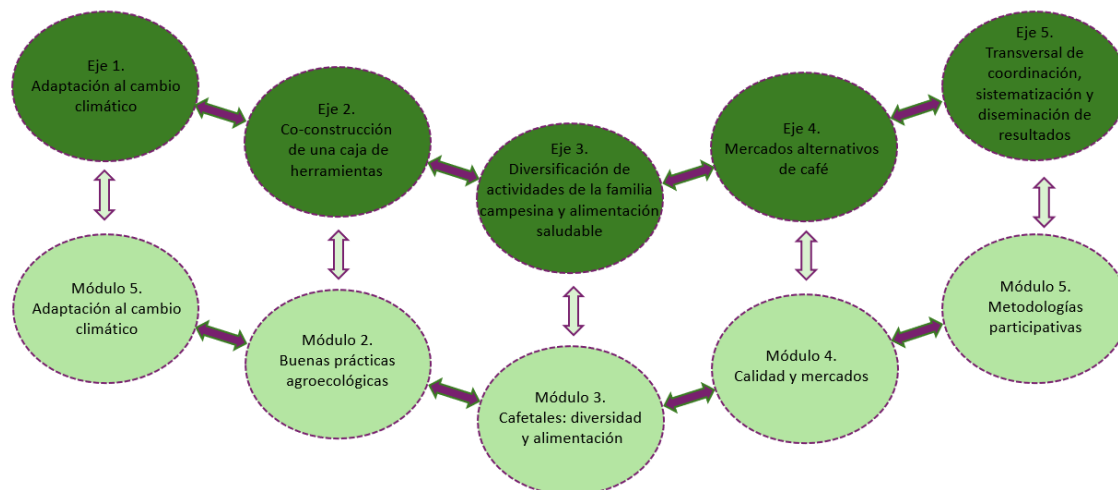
Eje 1.
Adaptación al cambio climático

Eje 2.
Co-construcción de una caja de herramientas

Eje 3.
Diversificación de actividades de la familia campesina y alimentación saludable

Eje 4.
Mercados alternativos de café

Eje 5.
Transversal de coordinación, sistematización y diseminación de resultados

Módulo 5.
Adaptación al cambio climático

Módulo 2.
Buenas prácticas agroecológicas

Módulo 3.
Cafetales: diversidad y alimentación

Módulo 4.
Calidad y mercados

Módulo 5.
Metodologías participativas